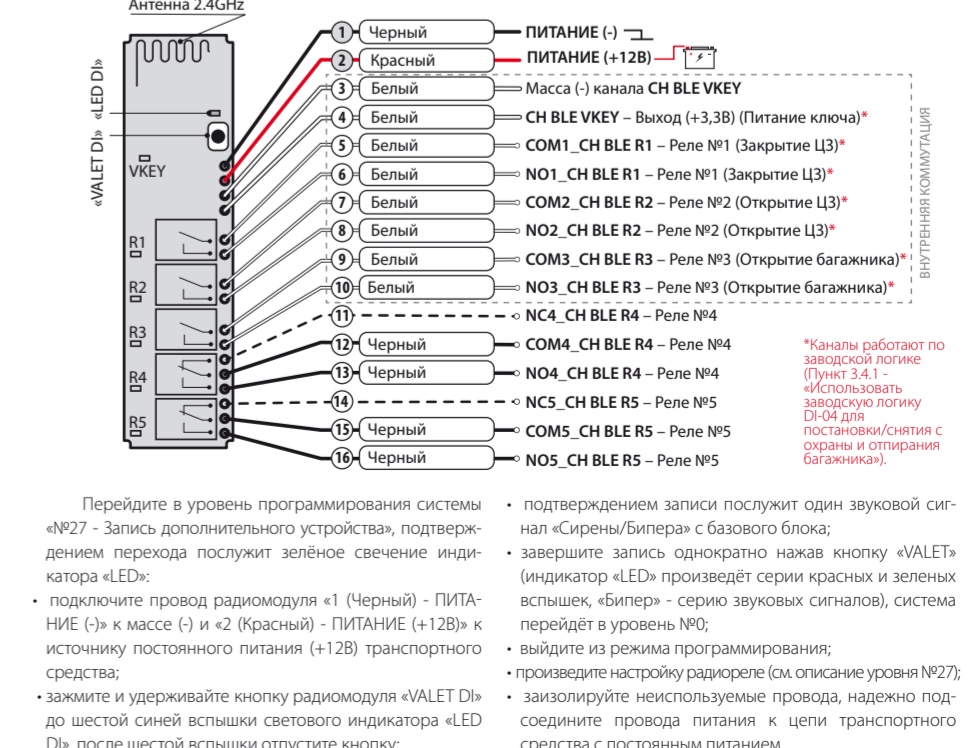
Антенна 2.4GHz

«VALET DI» «LED DI»

VKEY

R1

R2

R3

R4

R5

1 Черный — ПИТАНИЕ (-)

2 Красный — ПИТАНИЕ (+12В)

3 Белый — Масса (-) канала CH BLE VKEY

4 Белый — CH BLE VKEY – Выход (+3,3В) (Питание ключа)*

5 Белый — COM1_CH BLE R1 – Реле №1 (Закрытие ЦЗ)*

6 Белый — NO1_CH BLE R1 – Реле №1 (Закрытие ЦЗ)*

7 Белый — COM2_CH BLE R2 – Реле №2 (Открытие ЦЗ)*

8 Белый — NO2_CH BLE R2 – Реле №2 (Открытие ЦЗ)*

9 Белый — COM3_CH BLE R3 – Реле №3 (Открытие багажника)*

10 Белый — NO3_CH BLE R3 – Реле №3 (Открытие багажника)*

ВНУТРЕННЯЯ КОММУТАЦИЯ

11 — NC4_CH BLE R4 – Реле №4

12 Черный — COM4_CH BLE R4 – Реле №4

13 Черный — NO4_CH BLE R4 – Реле №4

14 — NC5_CH BLE R5 – Реле №5

15 Черный — COM5_CH BLE R5 – Реле №5

16 Черный — NO5_CH BLE R5 – Реле №5

*Каналы работают по заводской логике (Пункт 3.4.1 - «Использовать заводскую логику DI-04 для постановки/снятия с охраны и отпирания багажника»).

Перейдите в уровень программирования системы «№27 - Запись дополнительного устройства», подтверждением перехода послужит зелёное свечение индикатора «LED»:

• подключите провод радиомодуля «1 (Черный) - ПИТАНИЕ (-)» к массе (-) и «2 (Красный) - ПИТАНИЕ (+12В)» к источнику постоянного питания (+12В) транспортного средства;

• зажмите и удерживайте кнопку радиомодуля «VALET DI» до шестой синей вспышки светового индикатора «LED DI», после шестой вспышки отпустите кнопку;

• подтверждением записи послужит один звуковой сигнал «Сирены/Бипера» с базового блока;

• завершите запись однократно нажав кнопку «VALET» (индикатор «LED» произведёт серии красных и зеленых вспышек, «Бипер» - серию звуковых сигналов), система перейдёт в уровень №0;

• выйдите из режима программирования;

• произведите настройку радиореле (см. описание уровня №27);

• заизолируйте неиспользуемые провода, надежно подсоедините провода питания к цепи транспортного средства с постоянным питанием.